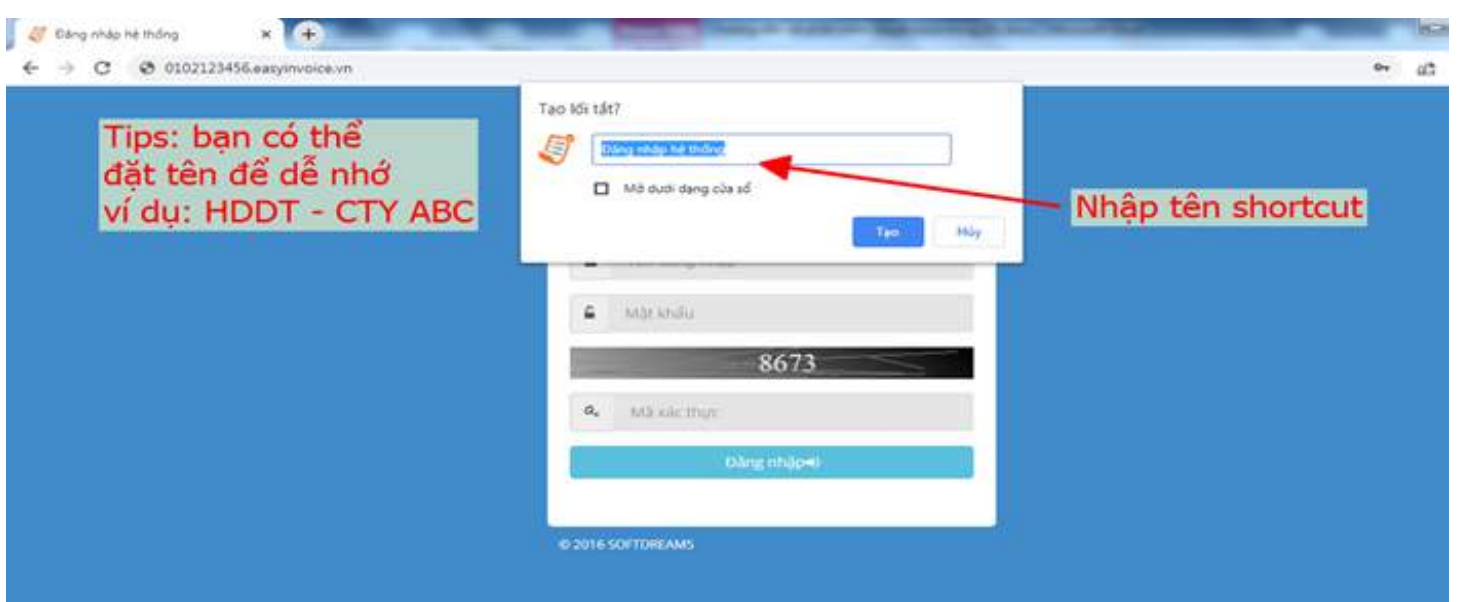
Đăng nhập hệ thống ×

0102123456.easyinvoice.vn

Tips: bạn có thể đặt tên để dễ nhớ ví dụ: HDDT - CTY ABC

Tạo lối tắt?

Đăng nhập hệ thống

Mở dưới dạng cửa sổ

Tạo

Hủy

Nhập tên shortcut

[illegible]

Mật khẩu

8673

Mã xác thực

Đăng nhập

© 2016 SOFTDREAMS